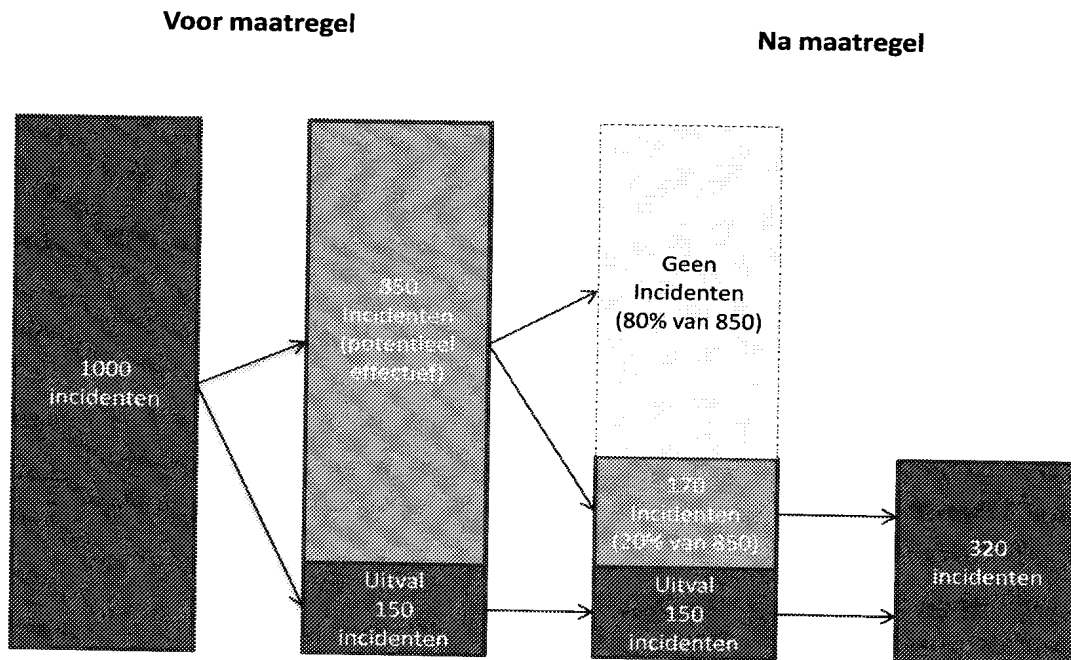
Voor maatregel

Na maatregel

1000 incidenten

850 incidenten (potentieel effectief)

Uitval 150 incidenten

Geen Incidenten (80% van 850)

170 incidenten (20% van 850)

Uitval 150 incidenten

320 incidenten